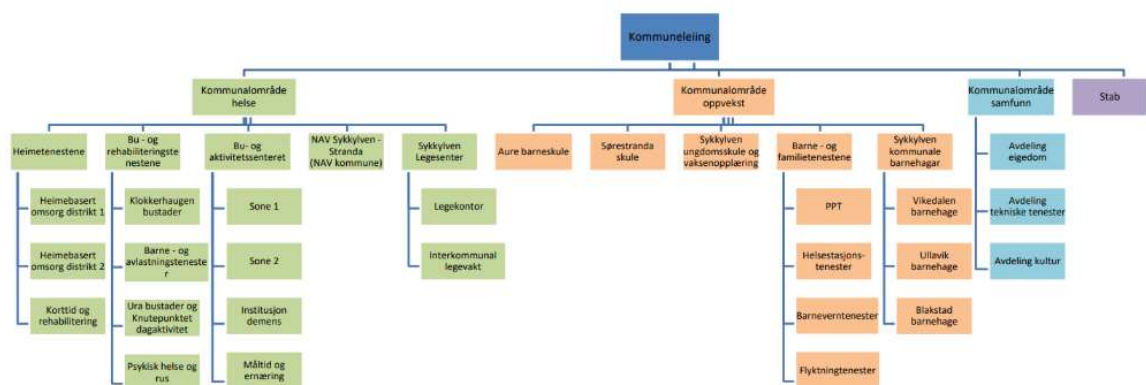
Kommuneleiing

Kommunalområde helse

Heimetenestene

Heimebasert omsorg distrikt 1

Heimebasert omsorg distrikt 2

Korttid og rehabilitering

Bu - og rehabiliteringstenestene

Klokkerhaugen bustader

Barne - og avlastningstenester

Ura bustader og Knutepunktet dagaktivitet

Psykisk helse og rus

Bu- og aktivitetssenteret

Sone 1

Sone 2

Institusjon demens

Måltid og ernæring

NAV Sykkylven - Stranda (NAV kommune)

Sykkylven Legesenter

Legekontor

Interkommunal legevakt

Kommunalområde oppvekst

Aure barneskule

Sørestranda skule

Sykkylven ungdomsskule og vaksenopplæring

Barne - og familietenestene

PPT

Helsestasjonstenester

Barneverntenester

Flyktningtenester

Sykkylven kommunale barnehagar

Vikedalen barnehage

Ullavik barnehage

Blakstad barnehage

Kommunalområde samfunn

Avdeling eigedom

Avdeling tekniske tenester

Avdeling kultur

Stab